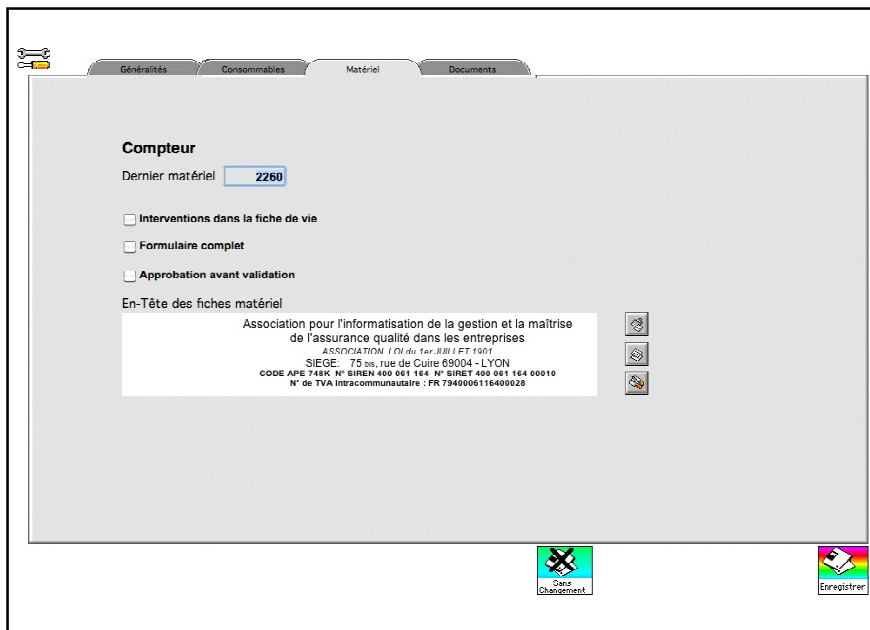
Généralités Consommables Matériel Documents

Compteur

Dernier matériel 2260

Interventions dans la fiche de vie

Formulaire complet

Approbation avant validation

En-Tête des fiches matériel

Association pour l'informatisation de la gestion et la maîtrise de l'assurance qualité dans les entreprises
ASSOCIATION LOI du 1er JUILLET 1901
SIEGE: 75 bis, rue de Cuire 69004 - LYON
CODE APE 748K N° SIREN 400 061 164 N° SIRET 400 061 164 00010
N° de TVA Intracommunautaire : FR 7940006116400028

Sans Changement

Enregistrer